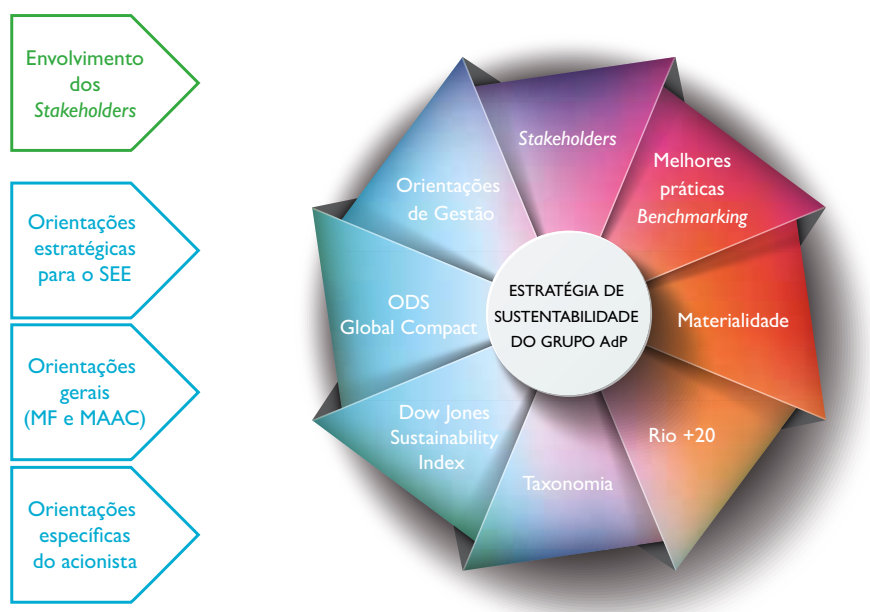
Envolvimento dos *Stakeholders*

Orientações estratégicas para o SEE

Orientações gerais (MF e MAAC)

Orientações específicas do acionista

*Stakeholders*

Melhores práticas *Benchmarking*

Materialidade

Rio +20

Taxonomia

Dow Jones Sustainability Index

ODS Global Compact

Orientações de Gestão

ESTRATÉGIA DE SUSTENTABILIDADE DO GRUPO AdP